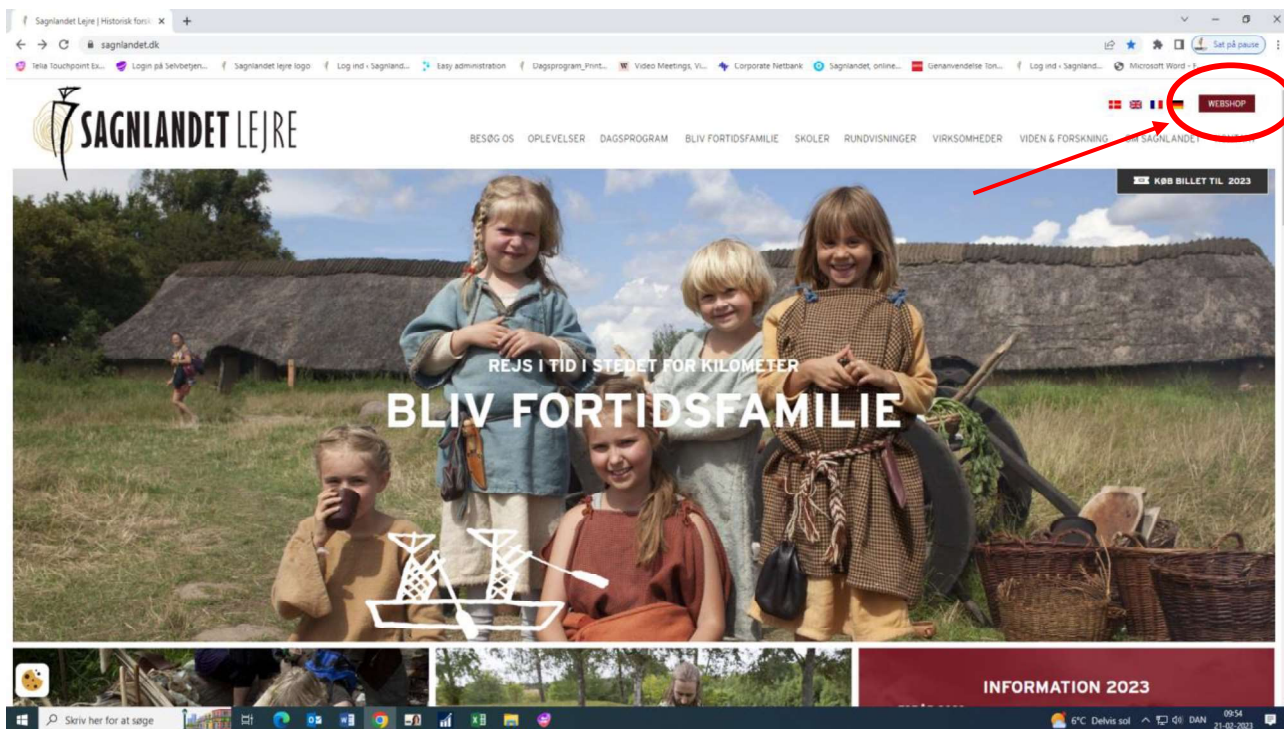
Sagnlandet Lejre | Historisk forsk ×

sagnlandet.dk

Sat på pause

Telia Touchpoint Ex... Login på Selvbetjen... Sagnlandet lejre logo Log ind ‹ Sagnland... Easy administration Dagsprogram_Print... Video Meetings, Vi... Corporate Netbank Sagnlandet, online... Genanvendelse Ton... Log ind ‹ Sagnland... Microsoft Word - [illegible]

SAGNLANDET LEJRE

WEBSHOP

BESØG OS OPLEVELSER DAGSPROGRAM BLIV FORTIDSFAMILIE SKOLER RUNDVISNINGER VIRKSOMHEDER VIDEN & FORSKNING OM SAGNLANDET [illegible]

KØB BILLET TIL 2023

REJS I TID I STEDET FOR KILOMETER

BLIV FORTIDSFAMILIE

INFORMATION 2023

Skriv her for at søge

6°C Delvis sol DAN 09:54 21-02-2023